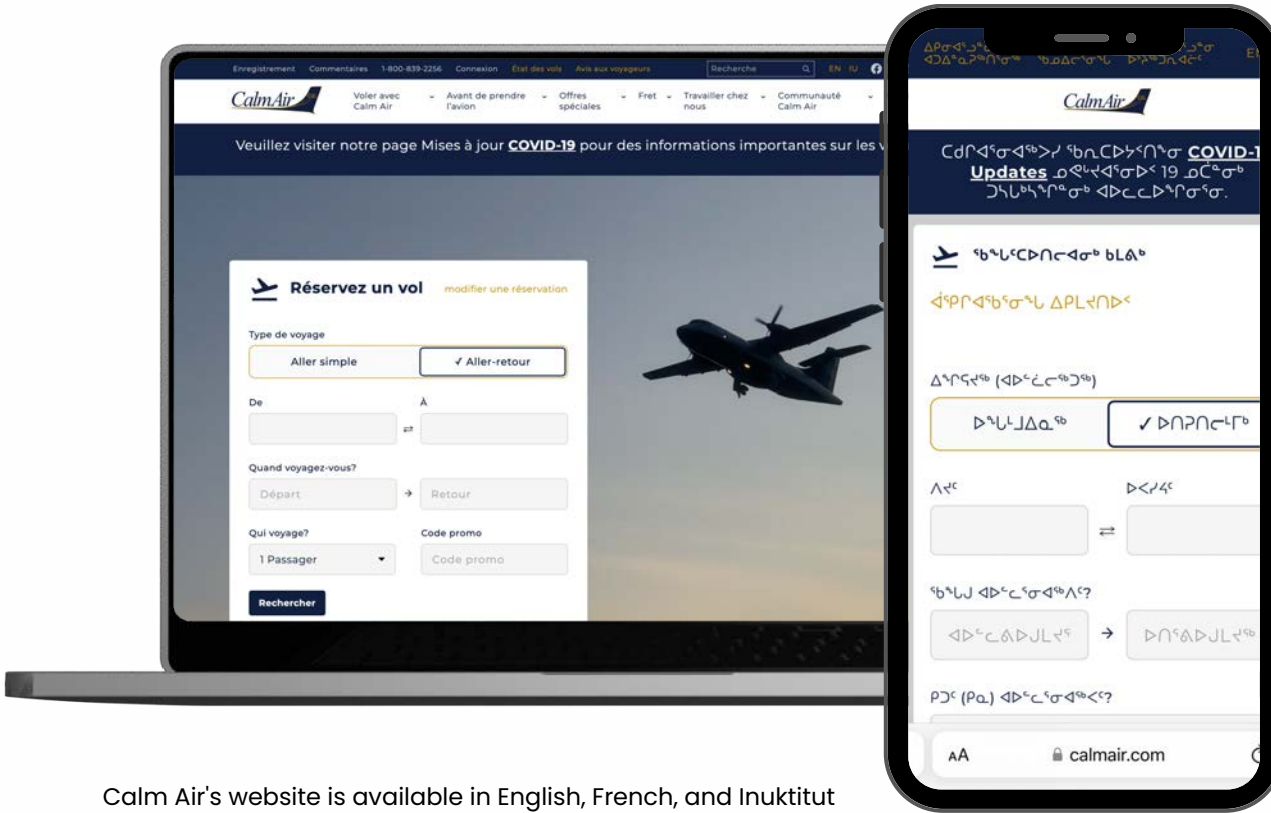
Enregistrement Commentaires 1-800-839-2256 Connexion État des vols Avis aux voyageurs Recherche EN IU

CalmAir

Voler avec Calm Air
Avant de prendre l'avion
Offres spéciales
Fret
Travailler chez nous
Communauté Calm Air

Veuillez visiter notre page Mises à jour **COVID-19** pour des informations importantes sur les v

Réservez un vol modifier une réservation

Type de voyage

Aller simple
✓ Aller-retour

De
À

Quand voyagez-vous?

Départ
Retour

Qui voyage?
Code promo

1 Passager
Code promo

Rechercher

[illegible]

CalmAir

ᑕᑯᑦᑎᓐᓂᐊᖅᐳᑦ ᖃᓄᑕᐅᔾᔨᑎᖅᓯ **COVID-1 Updates** ᓄᐃᕝᕙᑦᑐᓂᒃ 19 ᓄᑦᑎᓐᓂᒃ ᑐᓴᕐᑕᐅᓐᓂᒃ ᐊᐅᓚᓚᐅᕐᓂᕐᓂ.

ᖃᖓᒃᑕᐅᑎᓕᐊᓂᒃ ᑲᒪᕕᒃ

ᐊᕿᒋᐊᖃᕐᓂᖓ ᐃᑭᒪᔪᑎᐅᑉ

ᐃᖏᕋᔪᖅ (ᐊᐅᓪᓚᓯᖅᑐᖅ)

ᐅᕝᕙᓘᓐᓃᑦ
✓ ᐅᑎᕈᑎᓕᒻᒥᒃ

ᐱᔪᑦ
ᐅᐸᔪᑦ

ᖃᖓᒎ ᐊᐅᓪᓚᕐᓂᐊᖅᐱᑦ?

ᐊᐅᓪᓚᕕᐅᑉ ᐅᓪᓗᖓ
→
ᐅᑎᕐᕕᐅᑉ ᐅᓪᓗᖓ

ᑭᓇᑦ (ᑭᓇ) ᐊᐅᓪᓚᕐᓂᐊᖅᐸᑦ?

AA calmair.com

Calm Air's website is available in English, French, and Inuktitut